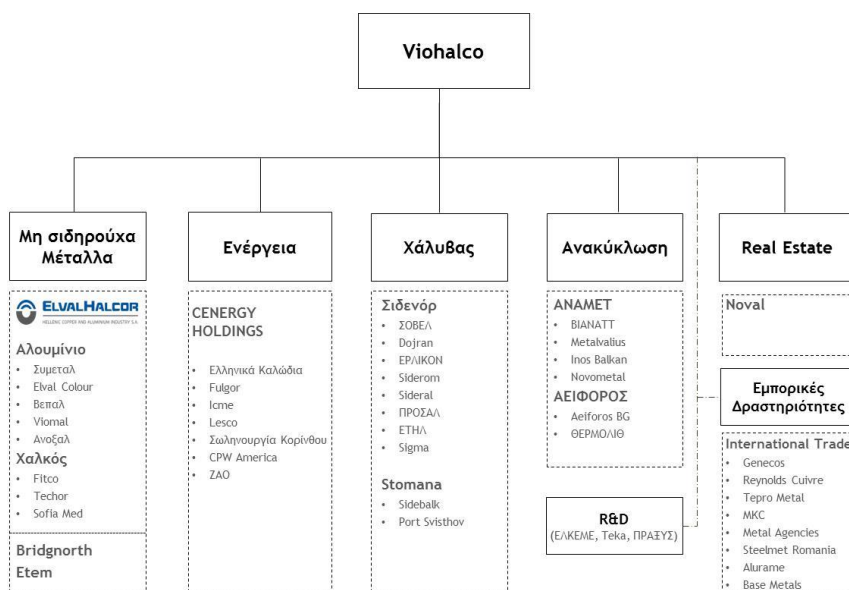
Viohalco

Μη σιδηρούχα Μέταλλα

ELVALHALCOR
HELLENIC COPPER AND ALUMINIUM INDUSTRY S.A.

Αλουμίνιο
- Συμεταλ
- Elval Colour
- Βεπαλ
- Viomal
- Ανοξαλ

Χαλκός
- Fitco
- Techor
- Sofia Med

Bridgnorth
Etem

Ενέργεια

CENERGY HOLDINGS
- Ελληνικά Καλώδια
- Fulgor
- Icme
- Lesco
- Σωληνουργία Κορίνθου
- CPW America
- ZAO

Χάλυβας

Σιδενόρ
- ΣΟΒΕΛ
- Dojran
- ΕΡΛΙΚΟΝ
- Siderom
- Sideral
- ΠΡΟΣΑΛ
- ΕΤΗΛ
- Sigma

Stomana
- Sidebalk
- Port Svisthov

Ανακύκλωση

ΑΝΑΜΕΤ
- ΒΙΑΝΑΤΤ
- Metalvalius
- Inos Balkan
- Novometal

ΑΕΙΦΟΡΟΣ
- Aeiforos BG
- ΘΕΡΜΟΛΙΘ

R&D
(ΕΛΚΕΜΕ, Teka, ΠΡΑΞΥΣ)

Real Estate

Noval

Εμπορικές Δραστηριότητες

International Trade
- Genecos
- Reynolds Cuivre
- Tepro Metal
- MKC
- Metal Agencies
- Steelmet Romania
- Alurame
- Base Metals